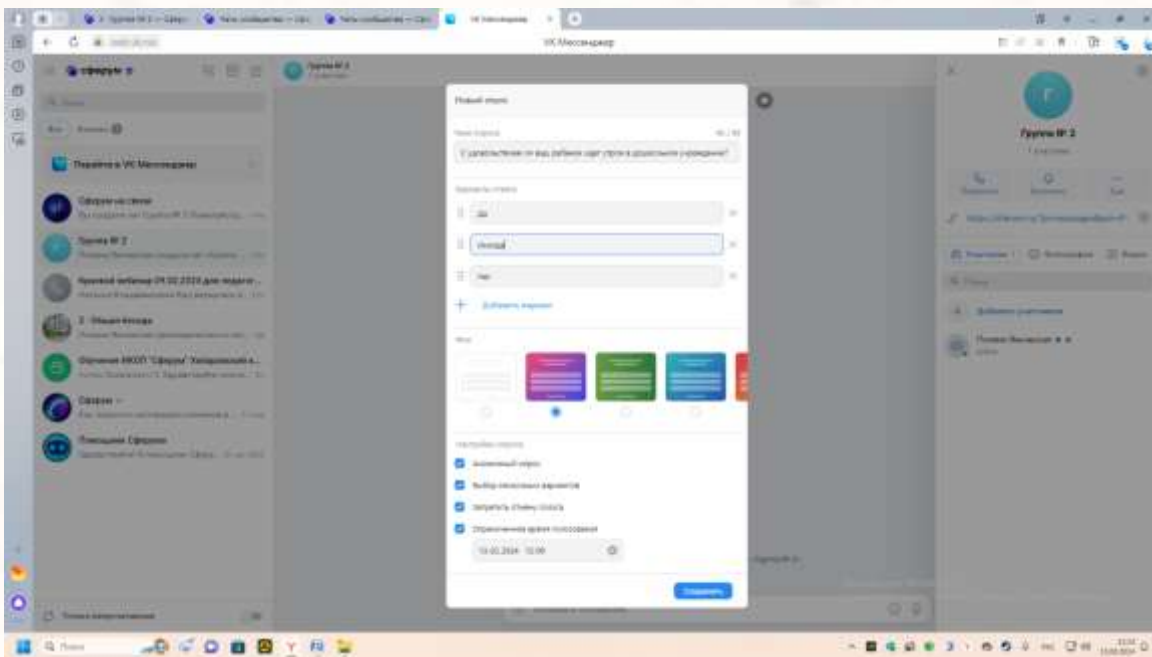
VK Мессенджер

Сферум

Перейти в VK Мессенджер

Сферум на связи

Группа № 2

Группа № 2

Новый опрос

Тема опроса

С удовлетворением ли ваш ребенок идет утром в дошкольное учреждение?

Варианты ответа

Да

Иногда

Нет

Добавить вариант

Фон

Настройки опроса

Анонимный опрос

Выбор нескольких вариантов

Запретить отмену голоса

Ограниченное время голосования

Создать

Группа № 2

Добавить участника

Поиск